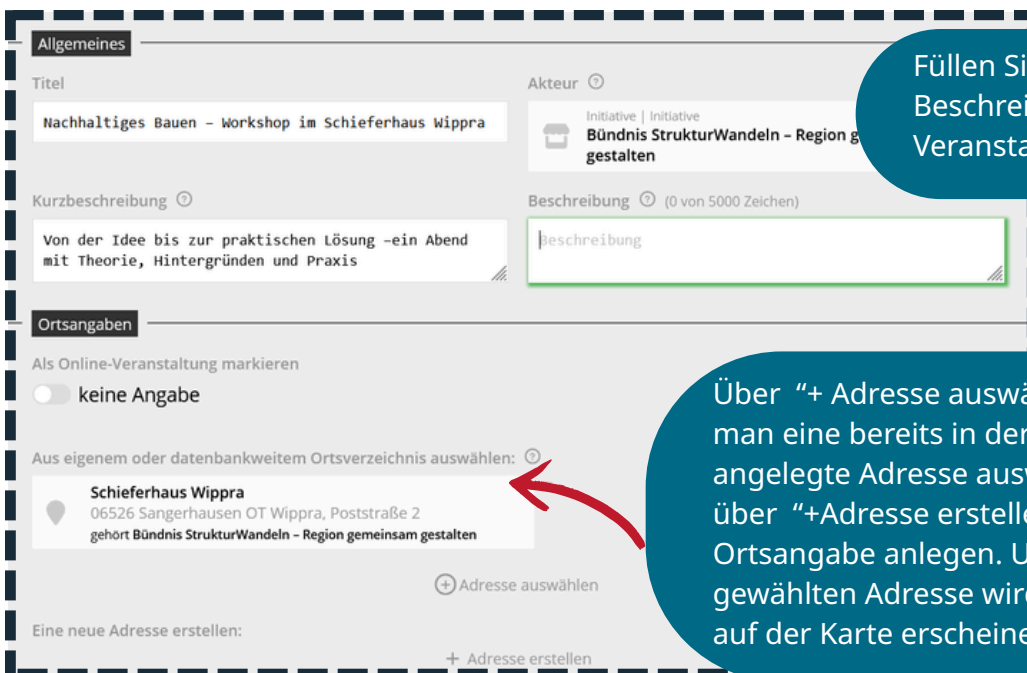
Allgemeines

Titel

Nachhaltiges Bauen – Workshop im Schieferhaus Wippra

Akteur ?

Initiative | Initiative
Bündnis StrukturWandeln – Region g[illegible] gestalten

Füllen Si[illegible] Beschrei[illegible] Veransta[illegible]

Kurzbeschreibung ?

Von der Idee bis zur praktischen Lösung –ein Abend mit Theorie, Hintergründen und Praxis

Beschreibung ? (0 von 5000 Zeichen)

Beschreibung

Ortsangaben

Als Online-Veranstaltung markieren

keine Angabe

Über "+ Adresse auswä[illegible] man eine bereits in der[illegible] angelegte Adresse aus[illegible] über "+Adresse erstelle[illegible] Ortsangabe anlegen. U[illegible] gewählten Adresse wir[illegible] auf der Karte erscheine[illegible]

Aus eigenem oder datenbankweitem Ortsverzeichnis auswählen: ?

Schieferhaus Wippra
06526 Sangerhausen OT Wippra, Poststraße 2
gehört Bündnis StrukturWandeln – Region gemeinsam gestalten

Adresse auswählen

Eine neue Adresse erstellen:

+ Adresse erstellen